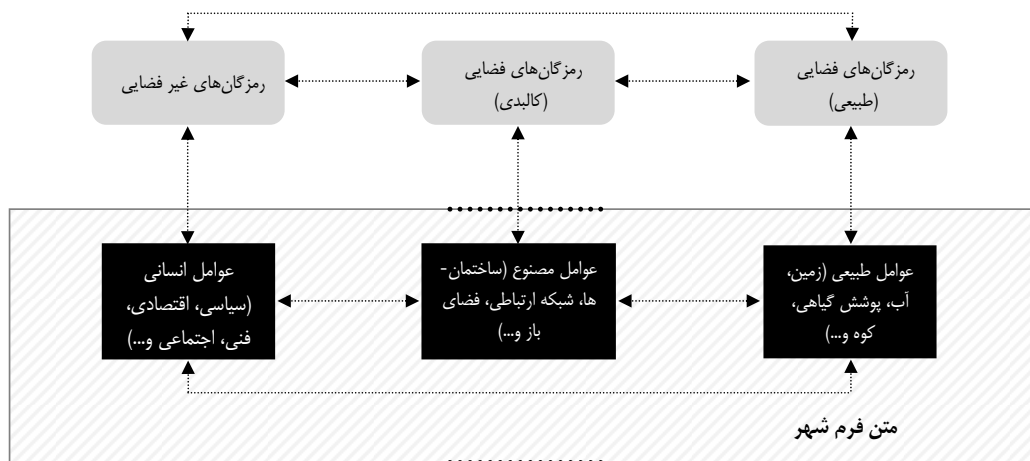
رمزگان‌های فضایی (طبیعی)

رمزگان‌های فضایی (کالبدی)

رمزگان‌های غیر فضایی

عوامل طبیعی (زمین، آب، پوشش گیاهی، کوه و...)

عوامل مصنوع (ساختمان-ها، شبکه ارتباطی، فضای باز و...)

عوامل انسانی (سیاسی، اقتصادی، فنی، اجتماعی و...)

متن فرم شهر